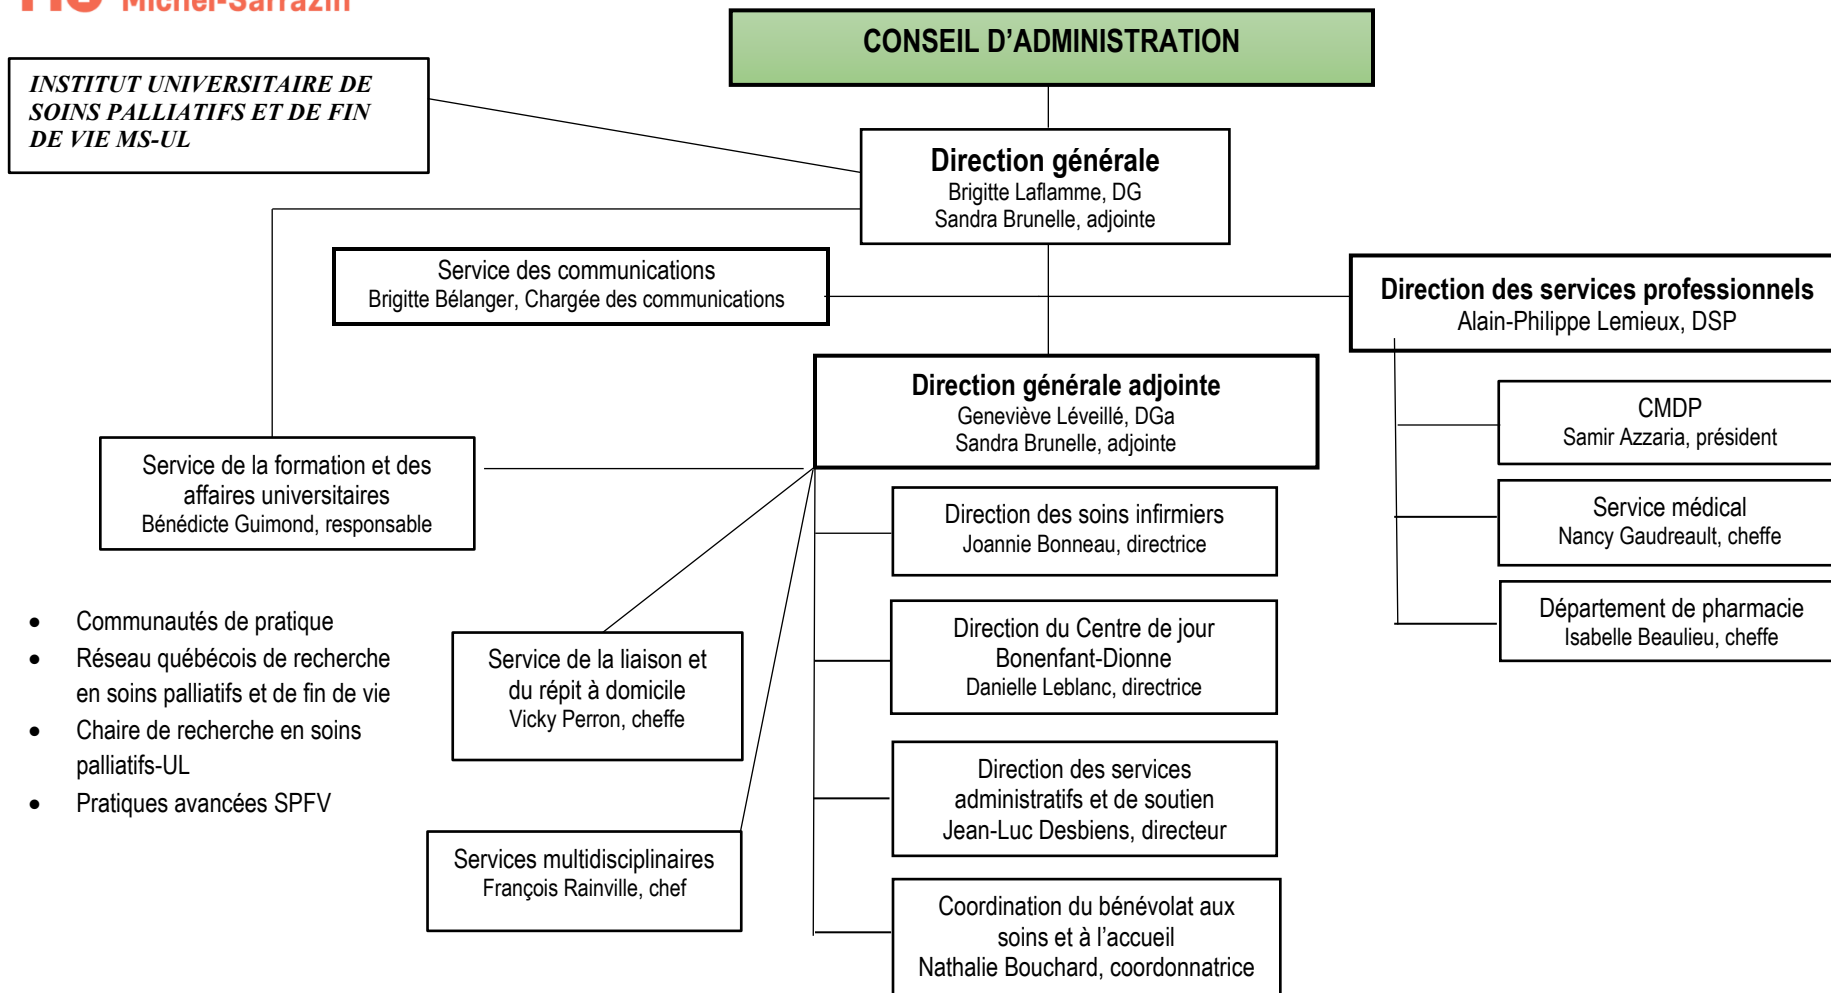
MS Michel-Sarrazin

CONSEIL D'ADMINISTRATION

INSTITUT UNIVERSITAIRE DE SOINS PALLIATIFS ET DE FIN DE VIE MS-UL

Direction générale
Brigitte Laflamme, DG
Sandra Brunelle, adjointe

Service des communications
Brigitte Bélanger, Chargée des communications

Direction des services professionnels
Alain-Philippe Lemieux, DSP

Direction générale adjointe
Geneviève Léveillé, DGa
Sandra Brunelle, adjointe

CMDP
Samir Azzaria, président

Service de la formation et des affaires universitaires
Bénédicte Guimond, responsable

Direction des soins infirmiers
Joannie Bonneau, directrice

Service médical
Nancy Gaudreault, cheffe

Département de pharmacie
Isabelle Beaulieu, cheffe

- Communautés de pratique
- Réseau québécois de recherche en soins palliatifs et de fin de vie
- Chaire de recherche en soins palliatifs-UL
- Pratiques avancées SPFV

Service de la liaison et du répit à domicile
Vicky Perron, cheffe

Direction du Centre de jour Bonenfant-Dionne
Danielle Leblanc, directrice

Direction des services administratifs et de soutien
Jean-Luc Desbiens, directeur

Services multidisciplinaires
François Rainville, chef

Coordination du bénévolat aux soins et à l'accueil
Nathalie Bouchard, coordonnatrice